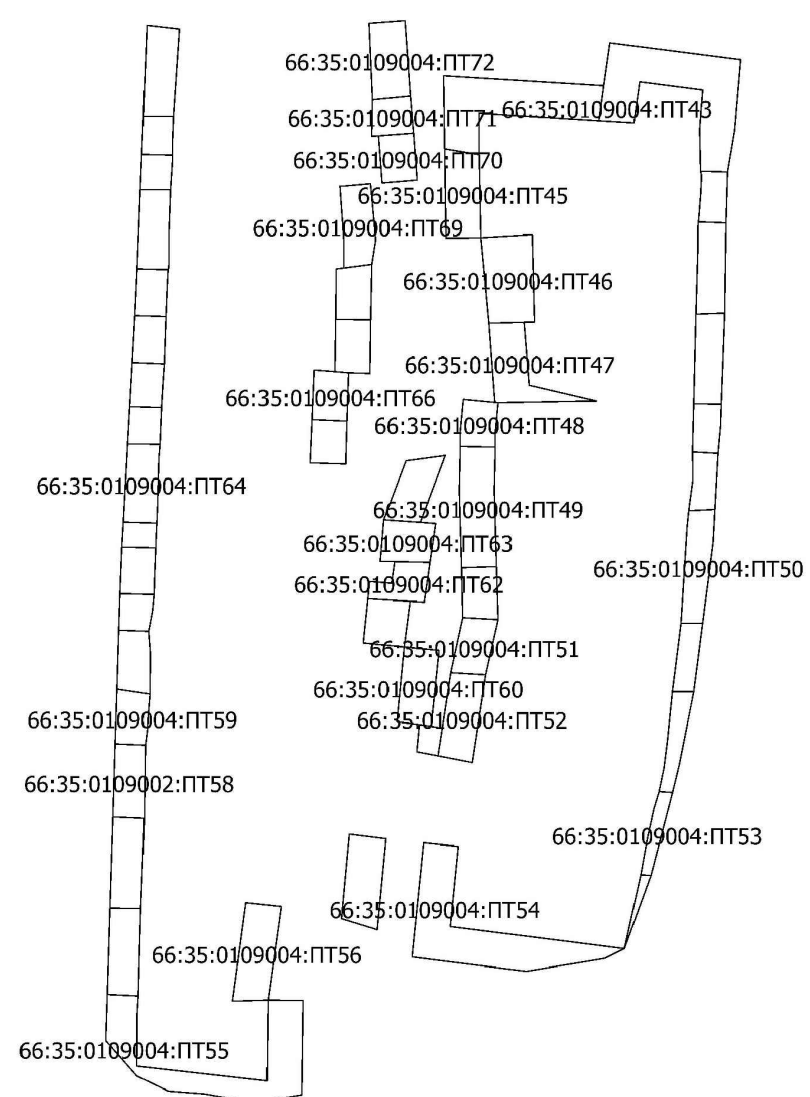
66:35:0109004:ПТ72
66:35:0109004:ПТ71
66:35:0109004:ПТ43
66:35:0109004:ПТ70
66:35:0109004:ПТ45
66:35:0109004:ПТ69
66:35:0109004:ПТ46
66:35:0109004:ПТ47
66:35:0109004:ПТ66
66:35:0109004:ПТ48
66:35:0109004:ПТ64
66:35:0109004:ПТ49
66:35:0109004:ПТ63
66:35:0109004:ПТ62
66:35:0109004:ПТ50
66:35:0109004:ПТ51
66:35:0109004:ПТ60
66:35:0109004:ПТ59
66:35:0109004:ПТ52
66:35:0109002:ПТ58
66:35:0109004:ПТ53
66:35:0109004:ПТ54
66:35:0109004:ПТ56
66:35:0109004:ПТ55